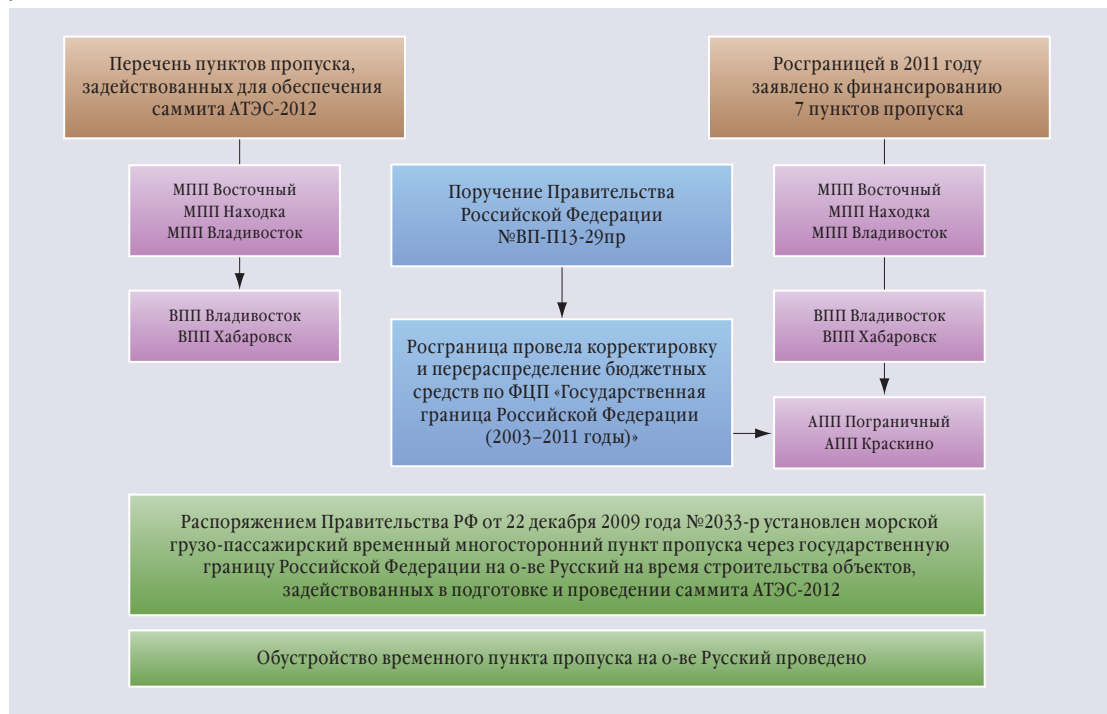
Перечень пунктов пропуска, задействованных для обеспечения саммита АТЭС-2012

МПП Восточный
МПП Находка
МПП Владивосток

ВПП Владивосток
ВПП Хабаровск

Поручение Правительства Российской Федерации №ВП-П13-29пр

Росграница провела корректировку и перераспределение бюджетных средств по ФЦП «Государственная граница Российской Федерации (2003–2011 годы)»

Росграницей в 2011 году заявлено к финансированию 7 пунктов пропуска

МПП Восточный
МПП Находка
МПП Владивосток

ВПП Владивосток
ВПП Хабаровск

АПП Пограничный
АПП Краскино

Распоряжением Правительства РФ от 22 декабря 2009 года №2033-р установлен морской грузо-пассажирский временный многосторонний пункт пропуска через государственную границу Российской Федерации на о-ве Русский на время строительства объектов, задействованных в подготовке и проведении саммита АТЭС-2012

Обустройство временного пункта пропуска на о-ве Русский проведено